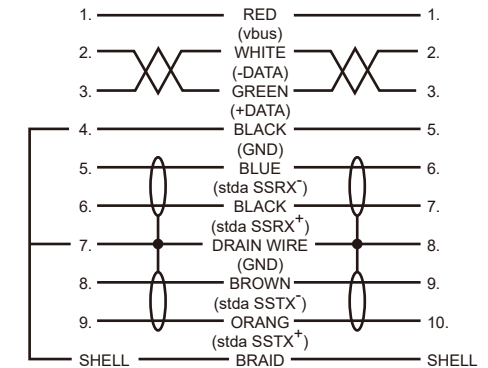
1. RED 1.
(vbus)
2. WHITE 2.
(-DATA)
3. GREEN 3.
(+DATA)
4. BLACK 5.
(GND)
5. BLUE 6.
(stda SSRX$^-$)
6. BLACK 7.
(stda SSRX$^+$)
7. DRAIN WIRE 8.
(GND)
8. BROWN 9.
(stda SSTX$^-$)
9. ORANG 10.
(stda SSTX$^+$)
SHELL BRAID SHELL